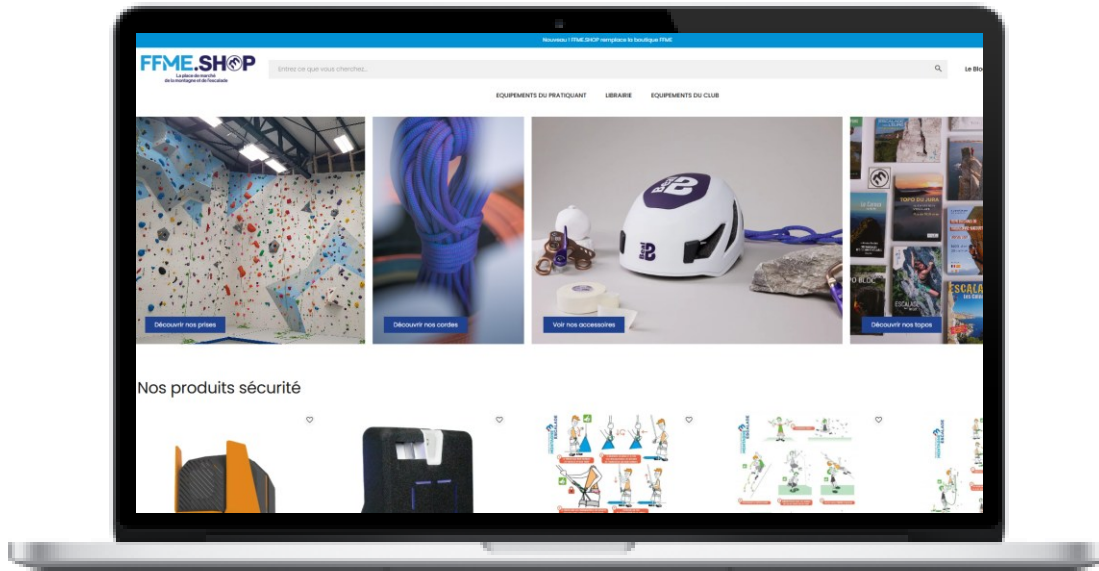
Nouveau ! FFME.SHOP remplace la boutique FFME

FFME.SHOP
La place de marché de la montagne et de l'escalade

Entrez ce que vous cherchez...

Le Blo

EQUIPEMENTS DU PRATIQUANT LIBRAIRIE EQUIPEMENTS DU CLUB

Découvrir nos prises

Découvrir nos cordes

Voir nos accessoires

Découvrir nos topos

Nos produits sécurité